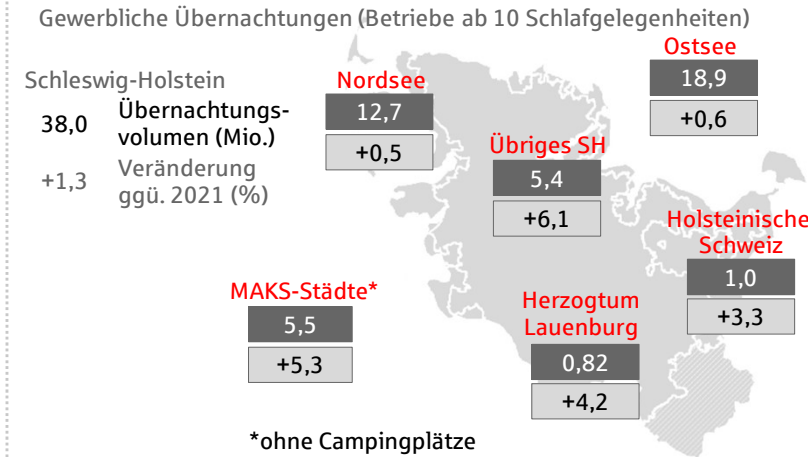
Gewerbliche Übernachtungen (Betriebe ab 10 Schlafgelegenheiten)

Schleswig-Holstein

38,0 Übernachtungsvolumen (Mio.)

+1,3 Veränderung ggü. 2021 (%)

Nordsee
12,7
+0,5

Ostsee
18,9
+0,6

Übriges SH
5,4
+6,1

Holsteinische Schweiz
1,0
+3,3

MAKS-Städte*
5,5
+5,3

Herzogtum Lauenburg
0,82
+4,2

*ohne Campingplätze